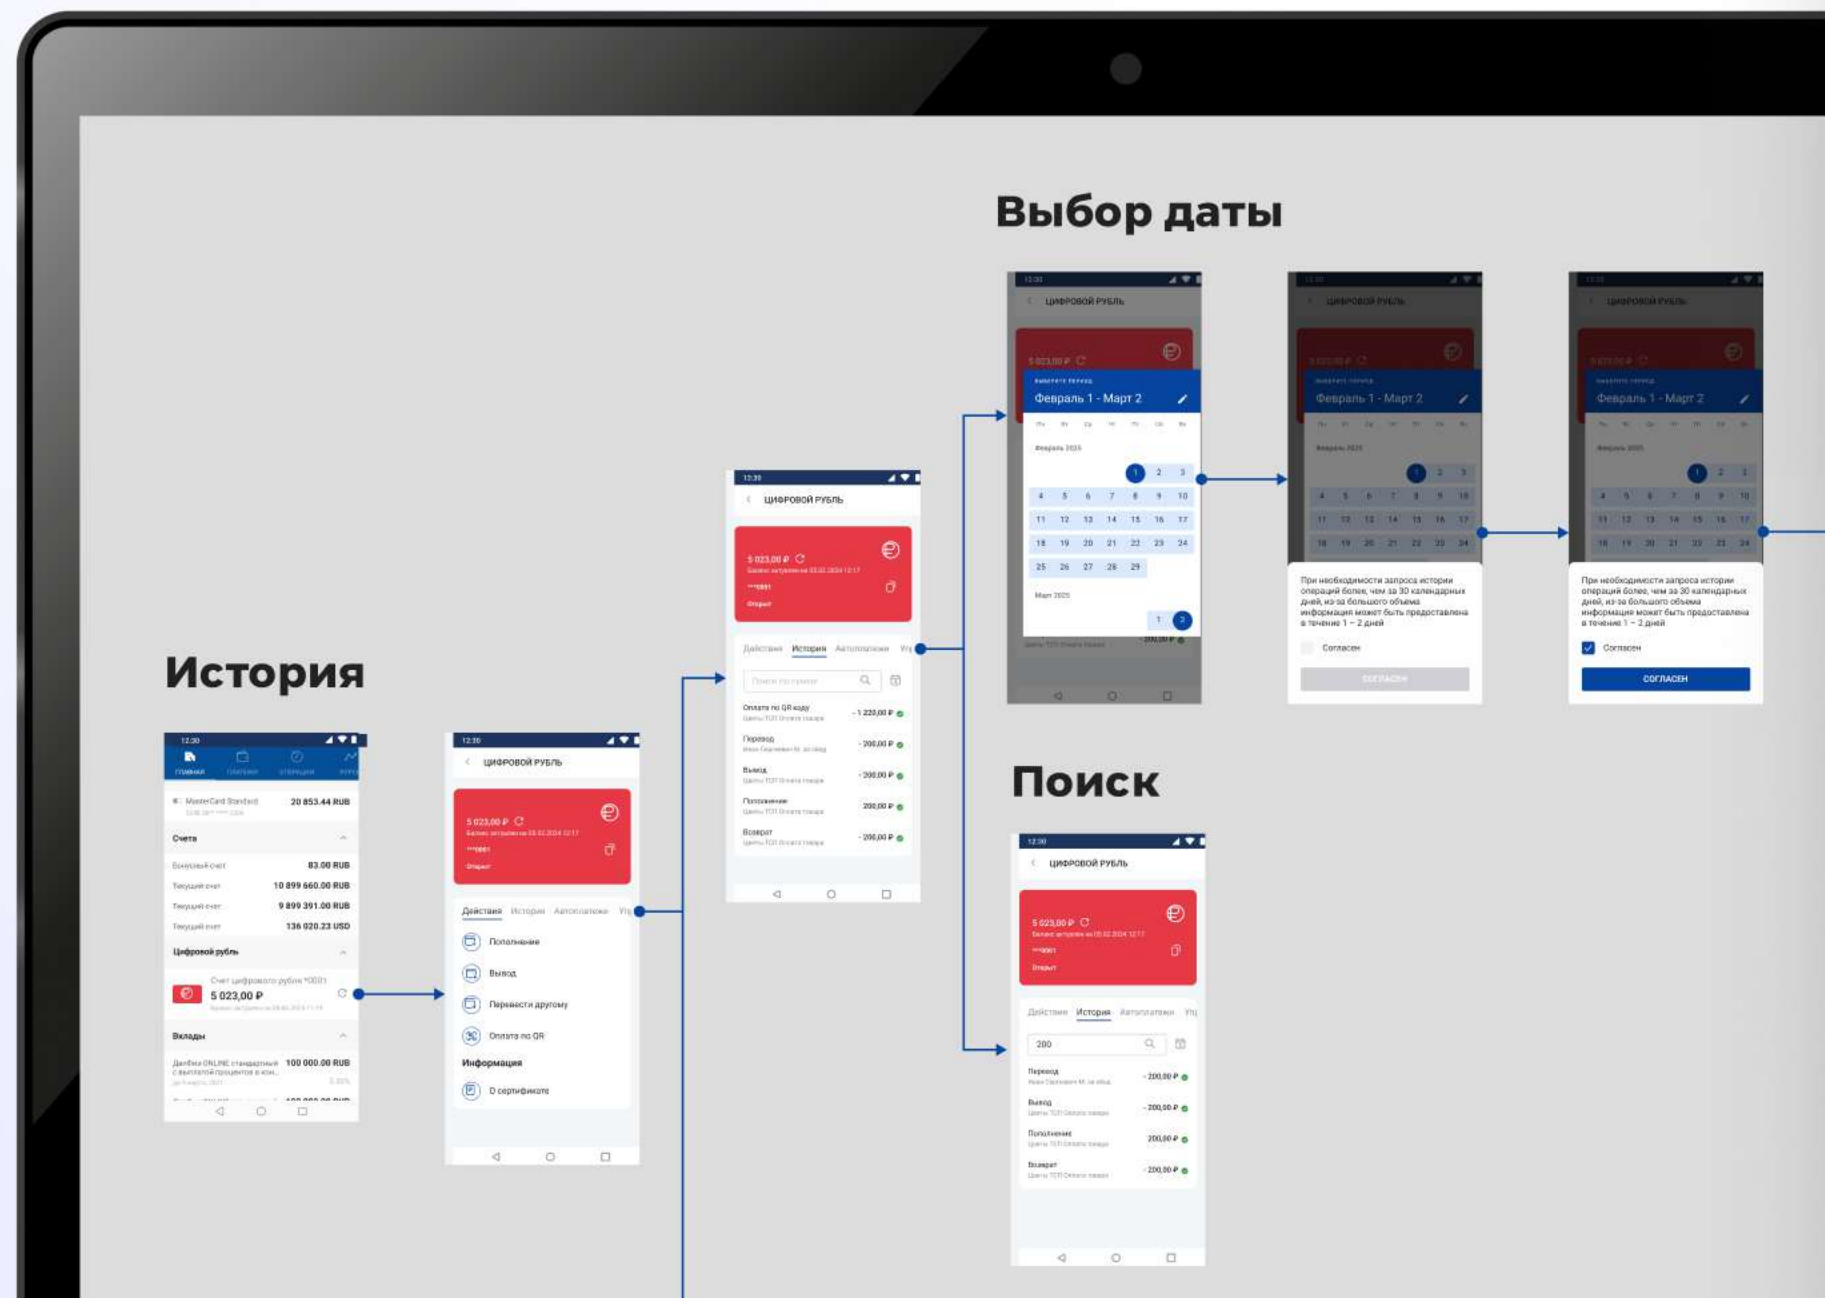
Выбор даты

История

Поиск

12:30
Главная Платежи Операции
MasterCard Standard 20 853.44 RUB
Счета
Бонусный счет 83.00 RUB
Текущий счет 10 899 660.00 RUB
Текущий счет 9 899 391.00 RUB
Текущий счет 136 020.23 USD
Цифровой рубль
Счет цифрового рубля *0001
5 023,00 ₽
Вклады
Далбанк ONLINE стандартный с выплатой процентов в кон... 100 000.00 RUB

12:30
ЦИФРОВОЙ РУБЛЬ
5 023,00 ₽
Баланс актуален на 03.02.2024 12:17
**0001
Открыт
Действия История Автоплатежи Уп
Пополнение
Вывод
Перевести другому
Оплата по QR
Информация
О сертификате

12:30
ЦИФРОВОЙ РУБЛЬ
5 023,00 ₽
Баланс актуален на 03.02.2024 12:17
**0001
Открыт
Действия История Автоплатежи Уп
Поиск по платежам
Оплата по QR коду - 1 220,00 ₽
Перевод - 200,00 ₽
Вывод - 200,00 ₽
Пополнение 200,00 ₽
Возврат - 200,00 ₽

12:30
ЦИФРОВОЙ РУБЛЬ
5 023,00 ₽
Выберите период
Февраль 1 - Март 2
Февраль 2025
1 2 3
4 5 6 7 8 9 10
11 12 13 14 15 16 17
18 19 20 21 22 23 24
25 26 27 28 29
Март 2025
1 2

При необходимости запроса истории операций более, чем за 30 календарных дней, из-за большого объема информация может быть предоставлена в течение 1 – 2 дней
Согласен
СОГЛАСЕН

При необходимости запроса истории операций более, чем за 30 календарных дней, из-за большого объема информация может быть предоставлена в течение 1 – 2 дней
Согласен
СОГЛАСЕН

12:30
ЦИФРОВОЙ РУБЛЬ
5 023,00 ₽
Баланс актуален на 03.02.2024 12:17
**0001
Открыт
Действия История Автоплатежи Уп
200
Перевод - 200,00 ₽
Вывод - 200,00 ₽
Пополнение 200,00 ₽
Возврат - 200,00 ₽